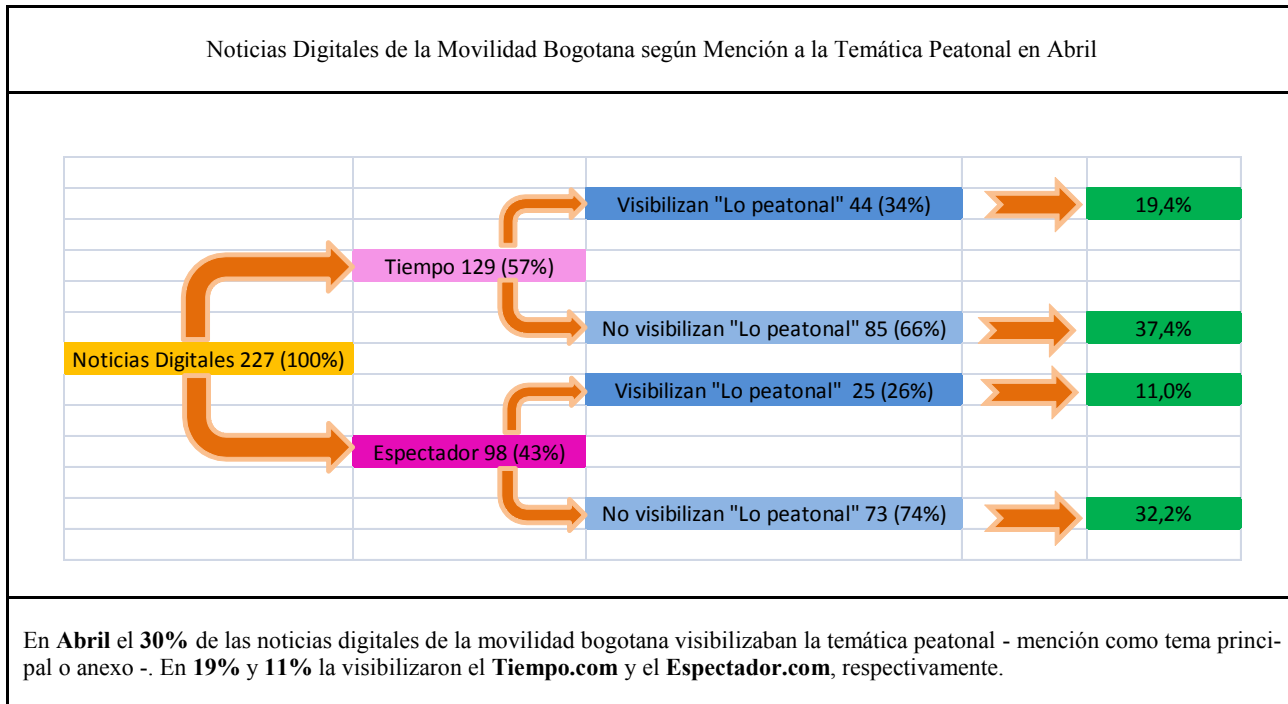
Noticias Digitales de la Movilidad Bogotana según Mención a la Temática Peatonal en Abril

Noticias Digitales 227 (100%)

Tiempo 129 (57%)

Visibilizan "Lo peatonal" 44 (34%)

19,4%

No visibilizan "Lo peatonal" 85 (66%)

37,4%

Espectador 98 (43%)

Visibilizan "Lo peatonal" 25 (26%)

11,0%

No visibilizan "Lo peatonal" 73 (74%)

32,2%

En **Abril** el **30%** de las noticias digitales de la movilidad bogotana visibilizaban la temática peatonal - mención como tema principal o anexo -. En **19%** y **11%** la visibilizaron el **Tiempo.com** y el **Espectador.com**, respectivamente.